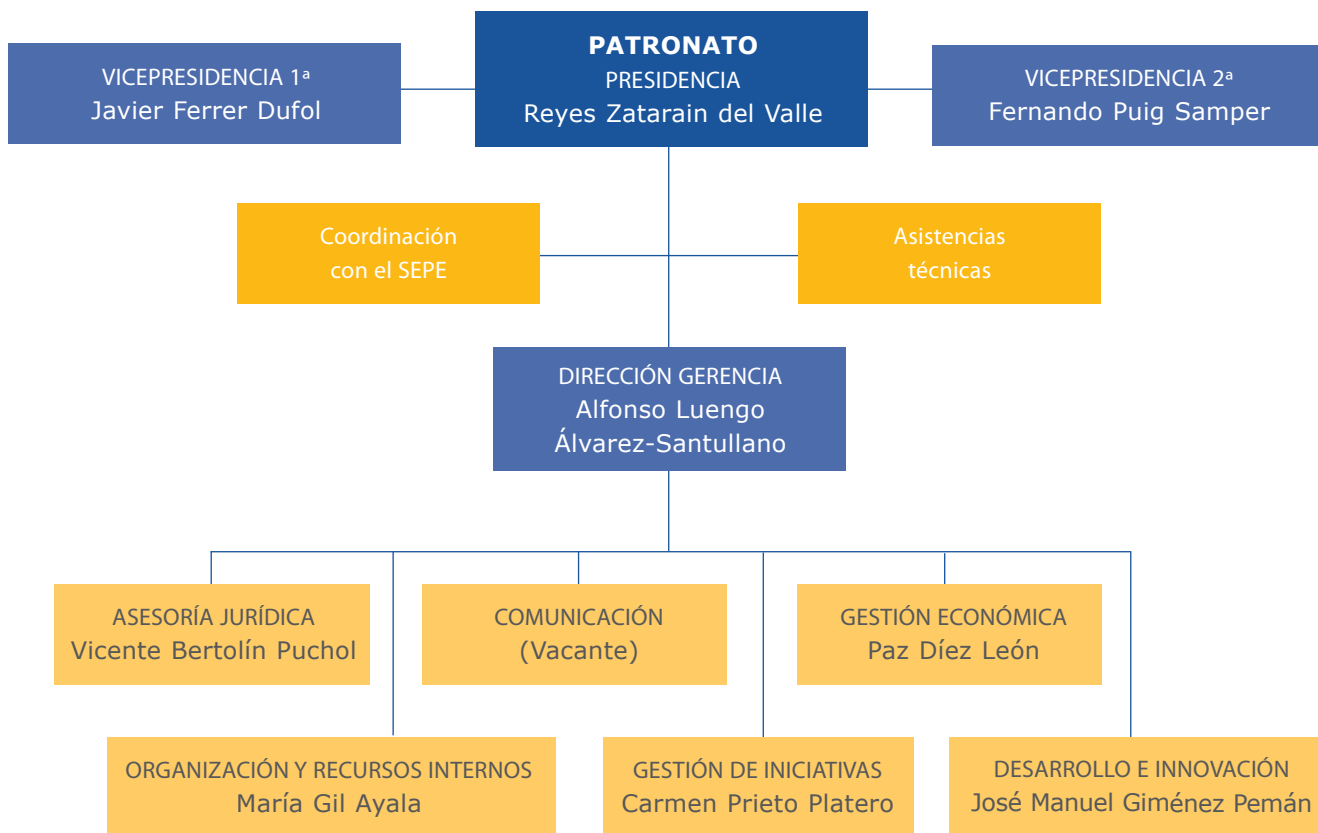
PATRONATO
PRESIDENCIA
Reyes Zatarain del Valle

VICEPRESIDENCIA 1ª
Javier Ferrer Dufol

VICEPRESIDENCIA 2ª
Fernando Puig Samper

Coordinación con el SEPE

Asistencias técnicas

DIRECCIÓN GERENCIA
Alfonso Luengo Álvarez-Santullano

ASESORÍA JURÍDICA
Vicente Bertolín Puchol

COMUNICACIÓN
(Vacante)

GESTIÓN ECONÓMICA
Paz Díez León

ORGANIZACIÓN Y RECURSOS INTERNOS
María Gil Ayala

GESTIÓN DE INICIATIVAS
Carmen Prieto Platero

DESARROLLO E INNOVACIÓN
José Manuel Giménez Pemán